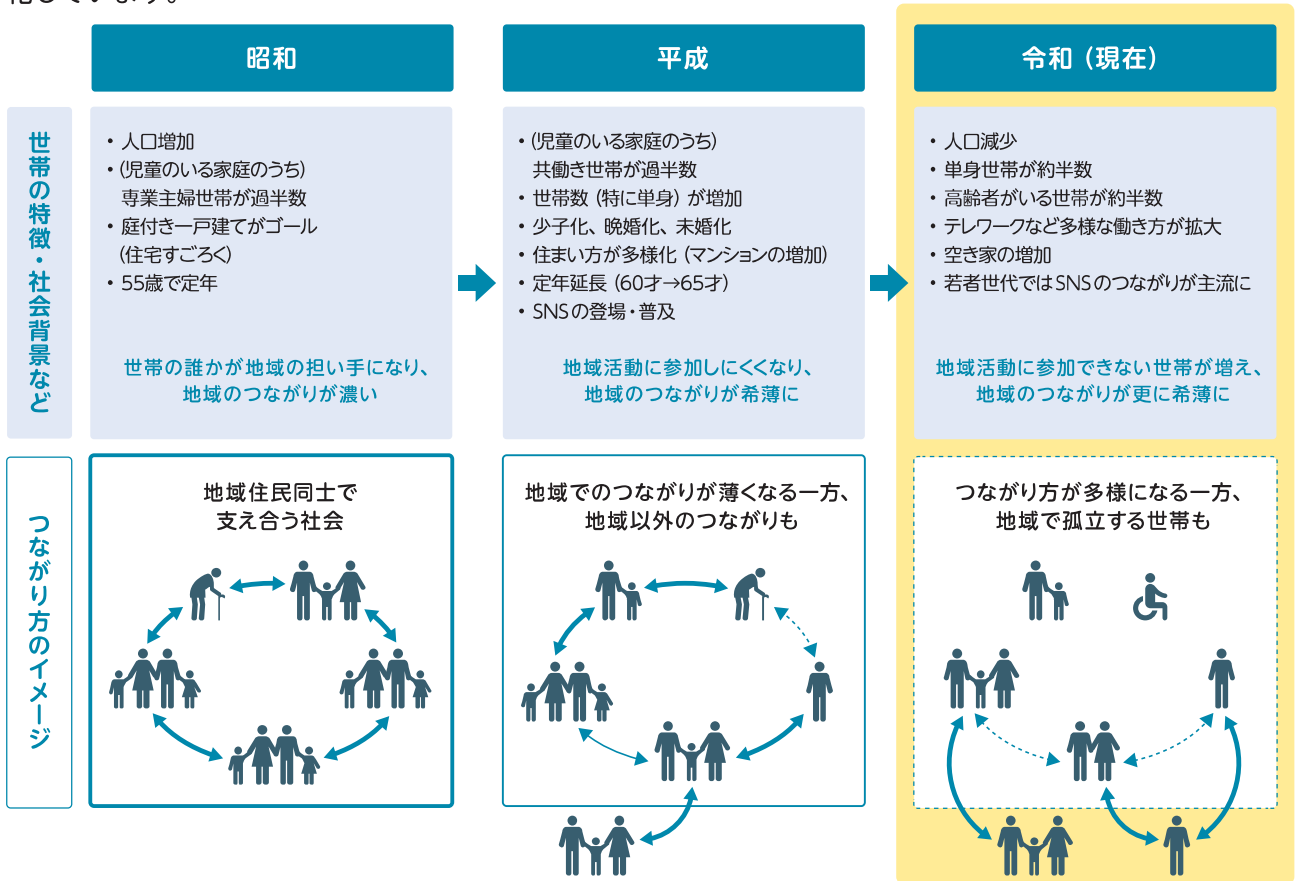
昭和

平成

令和（現在）

世帯の特徴・社会背景など

・人口増加
・（児童のいる家庭のうち）専業主婦世帯が過半数
・庭付き一戸建てがゴール（住宅すごろく）
・55歳で定年

世帯の誰かが地域の担い手になり、地域のつながりが濃い

・（児童のいる家庭のうち）共働き世帯が過半数
・世帯数（特に単身）が増加
・少子化、晩婚化、未婚化
・住まい方が多様化（マンションの増加）
・定年延長（60才→65才）
・SNSの登場・普及

地域活動に参加しにくくなり、地域のつながりが希薄に

・人口減少
・単身世帯が約半数
・高齢者がいる世帯が約半数
・テレワークなど多様な働き方が拡大
・空き家の増加
・若者世代ではSNSのつながりが主流に

地域活動に参加できない世帯が増え、地域のつながりが更に希薄に

つながり方のイメージ

地域住民同士で支え合う社会

地域でのつながりが薄くなる一方、地域以外のつながりも

つながり方が多様になる一方、地域で孤立する世帯も